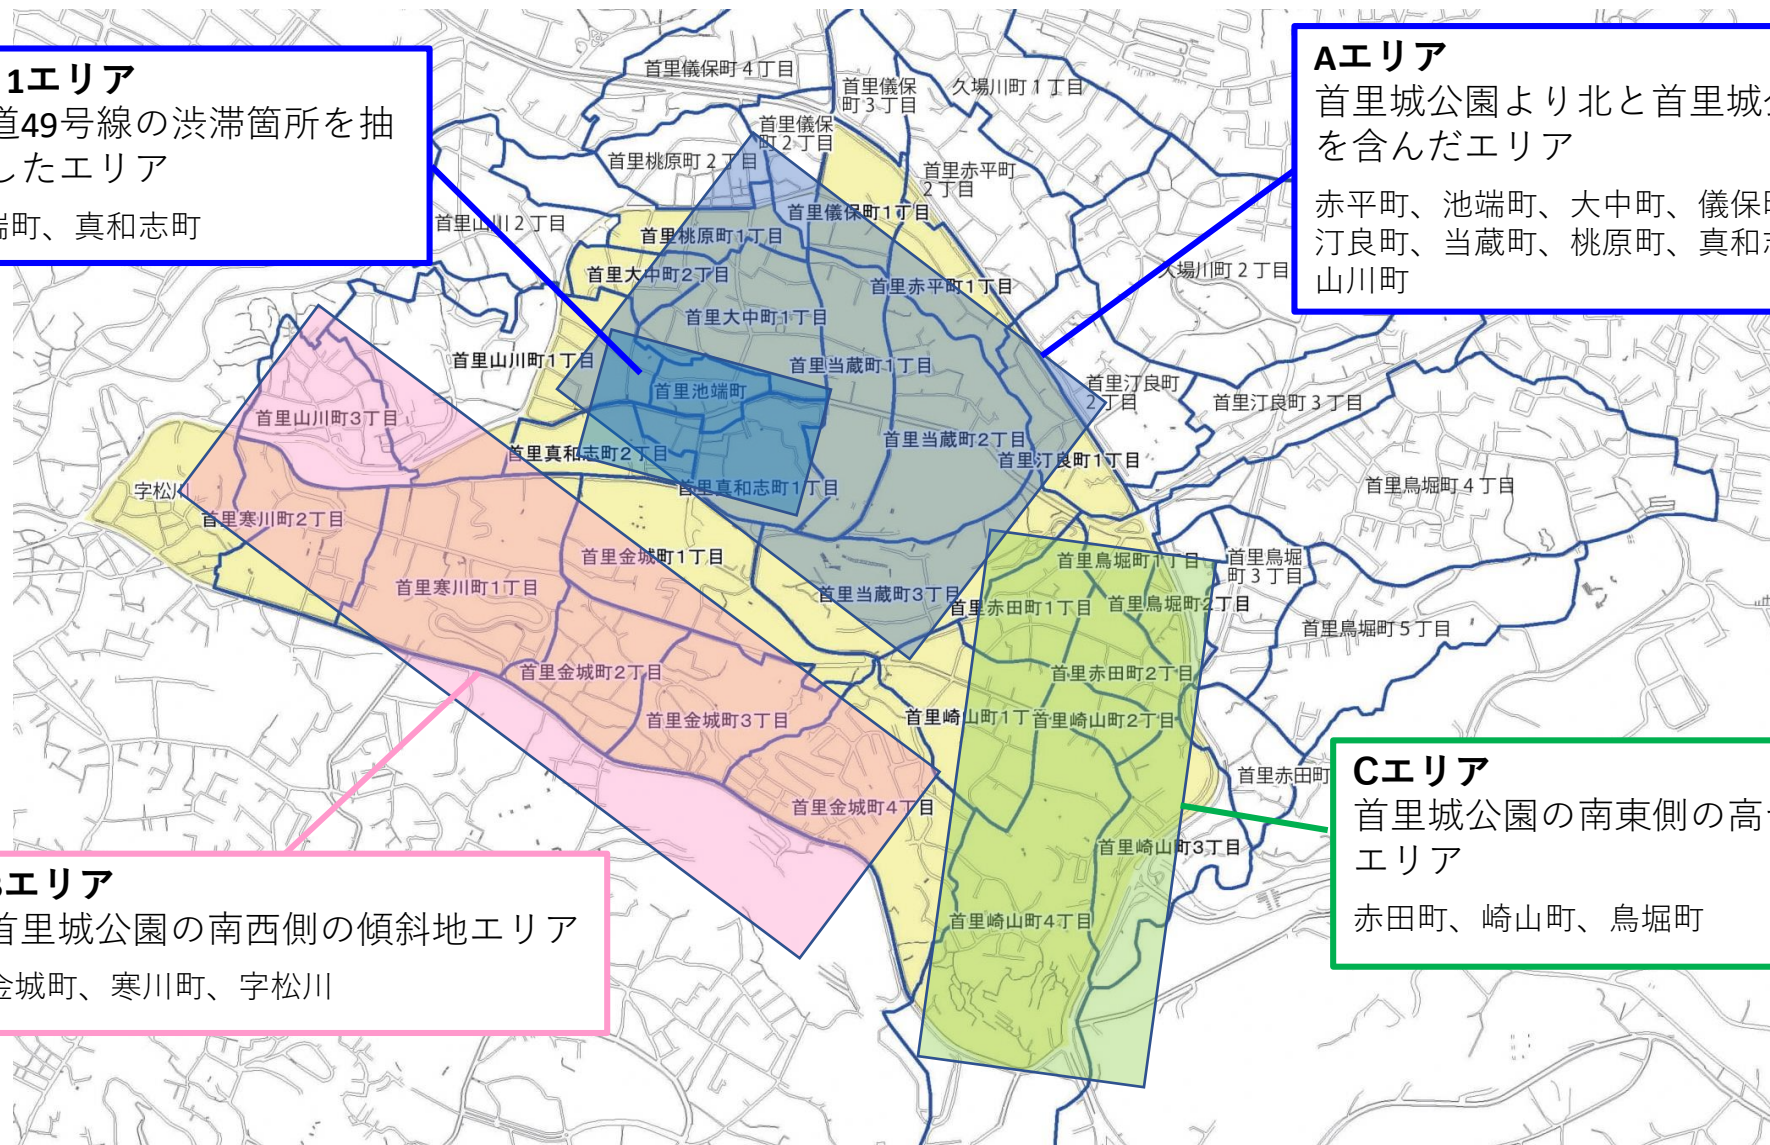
1エリア
道49号線の渋滞箇所を抽したエリア
端町、真和志町

Aエリア
首里城公園より北と首里城を含んだエリア
赤平町、池端町、大中町、儀保汀良町、当蔵町、桃原町、真和山川町

Bエリア
首里城公園の南西側の傾斜地エリア
金城町、寒川町、字松川

Cエリア
首里城公園の南東側の高エリア
赤田町、崎山町、鳥堀町

首里儀保町４丁目
首里儀保町３丁目
久場川町１丁目
首里儀保町２丁目
首里桃原町２丁目
首里赤平町２丁目
首里山川町２丁目
首里儀保町1丁目
首里桃原町1丁目
首里大中町2丁目
首里赤平町1丁目
久場川町２丁目
首里大中町1丁目
首里山川町1丁目
首里当蔵町1丁目
首里池端町
首里汀良町２丁目
首里汀良町３丁目
首里山川町3丁目
首里当蔵町2丁目
首里真和志町2丁目
首里汀良町1丁目
字松川
首里真和志町1丁目
首里鳥堀町４丁目
首里寒川町2丁目
首里金城町1丁目
首里鳥堀町1丁目
首里鳥堀町３丁目
首里寒川町1丁目
首里当蔵町3丁目
首里赤田町1丁目
首里鳥堀町2丁目
首里鳥堀町５丁目
首里赤田町2丁目
首里金城町2丁目
首里崎山町1丁目
首里崎山町2丁目
首里金城町3丁目
首里赤田町
首里金城町4丁目
首里崎山町3丁目
首里崎山町4丁目